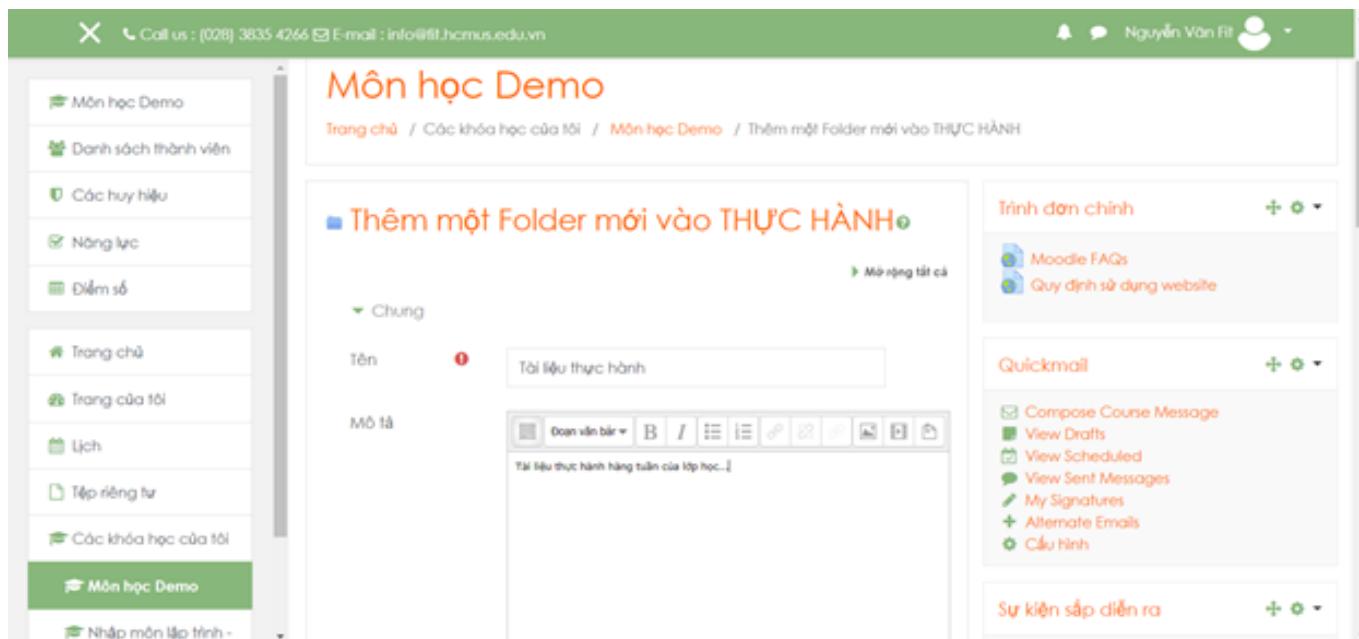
Call us : (028) 3835 4266 E-mail : info@fit.hcmus.edu.vn

Nguyễn Văn Fit

Môn học Demo
Danh sách thành viên
Các huy hiệu
Năng lực
Điểm số

Trang chủ
Trang của tôi
Lịch
Tệp riêng tư
Các khóa học của tôi
Môn học Demo
Nhập môn lập trình -

Môn học Demo

Trang chủ / Các khóa học của tôi / Môn học Demo / Thêm một Folder mới vào THỰC HÀNH

Thêm một Folder mới vào THỰC HÀNH

Mở rộng tất cả

Chung

Tên

Tài liệu thực hành

Mô tả

Đoạn văn bản

Tài liệu thực hành hàng tuần của lớp học...

Trình đơn chính

Moodle FAQs
Quy định sử dụng website

Quickmail

Compose Course Message
View Drafts
View Scheduled
View Sent Messages
My Signatures
Alternate Emails
Cấu hình

Sự kiện sắp diễn ra